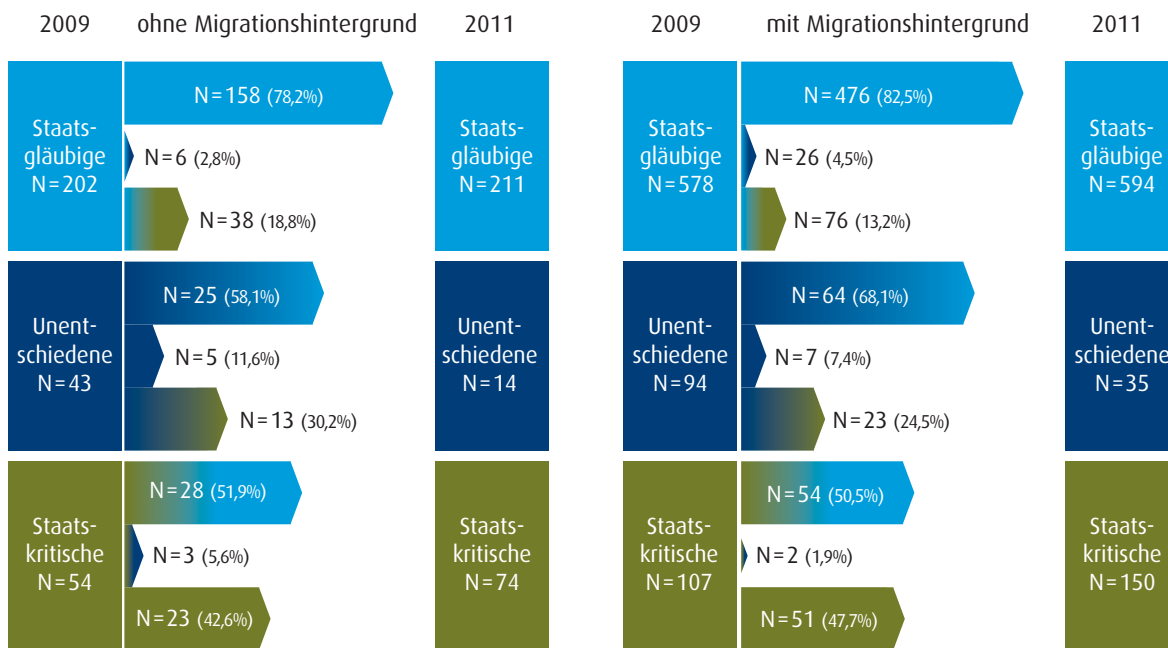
2009 ohne Migrationshintergrund 2011

Staatsgläubige N = 202

N = 158 (78,2%)

N = 6 (2,8%)

N = 38 (18,8%)

Staatsgläubige N = 211

Unentschiedene N = 43

N = 25 (58,1%)

N = 5 (11,6%)

N = 13 (30,2%)

Unentschiedene N = 14

Staatskritische N = 54

N = 28 (51,9%)

N = 3 (5,6%)

N = 23 (42,6%)

Staatskritische N = 74

2009 mit Migrationshintergrund 2011

Staatsgläubige N = 578

N = 476 (82,5%)

N = 26 (4,5%)

N = 76 (13,2%)

Staatsgläubige N = 594

Unentschiedene N = 94

N = 64 (68,1%)

N = 7 (7,4%)

N = 23 (24,5%)

Unentschiedene N = 35

Staatskritische N = 107

N = 54 (50,5%)

N = 2 (1,9%)

N = 51 (47,7%)

Staatskritische N = 150